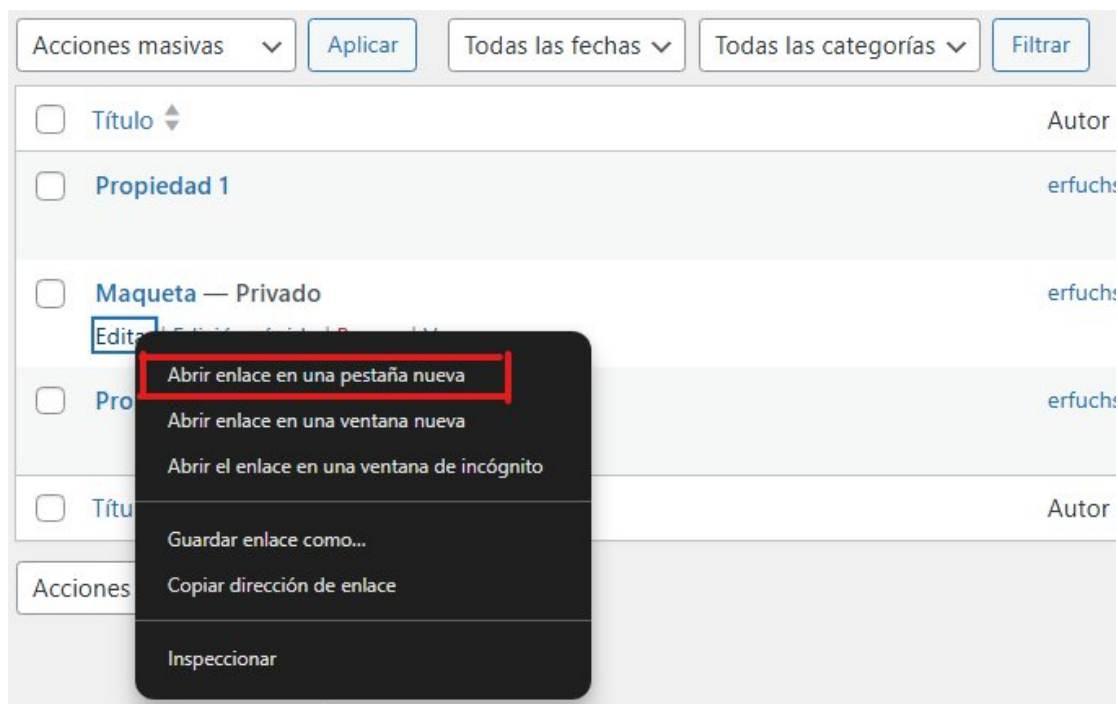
Acciones masivas
Aplicar
Todas las fechas
Todas las categorías
Filtrar

Título
Autor

Propiedad 1
erfuchs

Maqueta — Privado
erfuchs
Edita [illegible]

Pro
erfuchs

Títu
Autor

Acciones

Abrir enlace en una pestaña nueva
Abrir enlace en una ventana nueva
Abrir el enlace en una ventana de incógnito
Guardar enlace como...
Copiar dirección de enlace
Inspeccionar